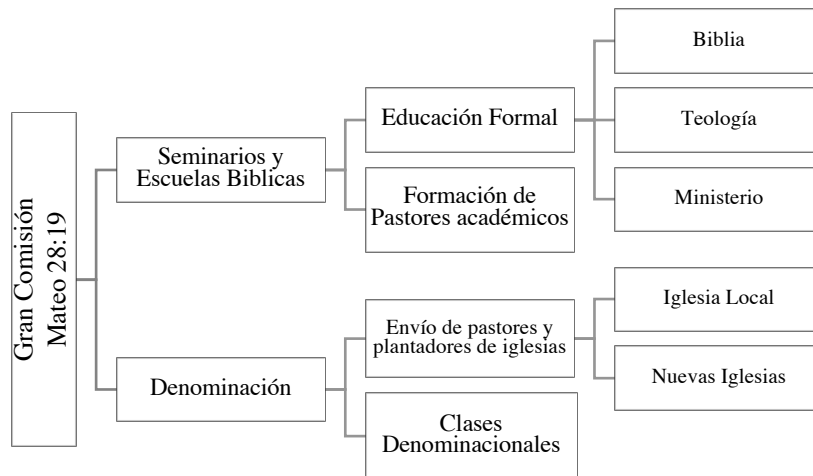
Gran Comisión
Mateo 28:19

Seminarios y Escuelas Biblicas

Educación Formal

Biblia

Teología

Ministerio

Formación de Pastores académicos

Denominación

Envío de pastores y plantadores de iglesias

Iglesia Local

Nuevas Iglesias

Clases Denominacionales